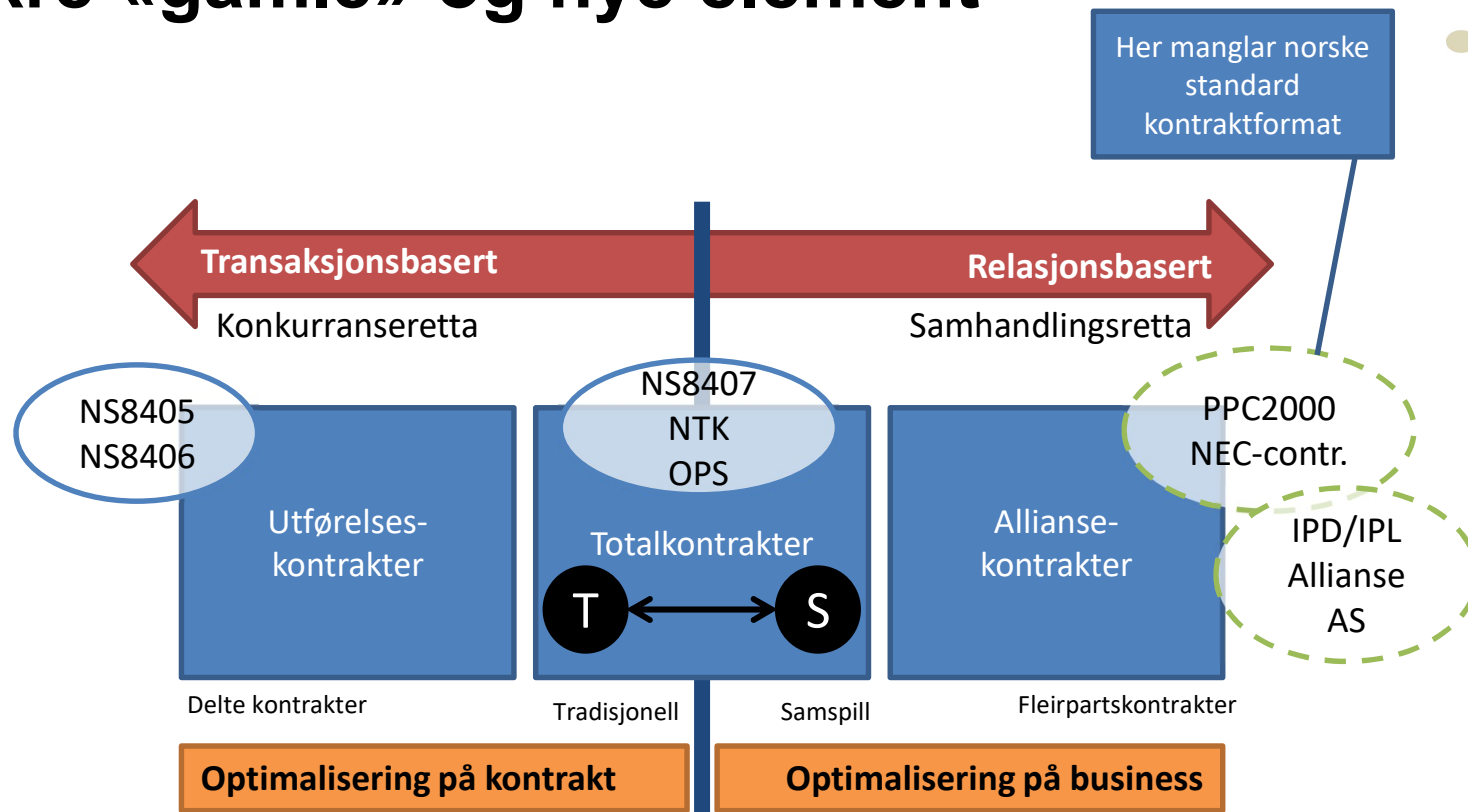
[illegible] «gamle» og nye element

Her manglar norske standard kontraktformat

Transaksjonsbasert

Relasjonsbasert

Konkurranseretta

Samhandlingsretta

NS8405
NS8406

NS8407
NTK
OPS

PPC2000
NEC-contr.

IPD/IPL
Allianse
AS

Utførelseskontrakter

Totalkontrakter

T

S

Alliansekontrakter

Delte kontrakter

Tradisjonell

Samspill

Fleirpartskontrakter

Optimalisering på kontrakt

Optimalisering på business